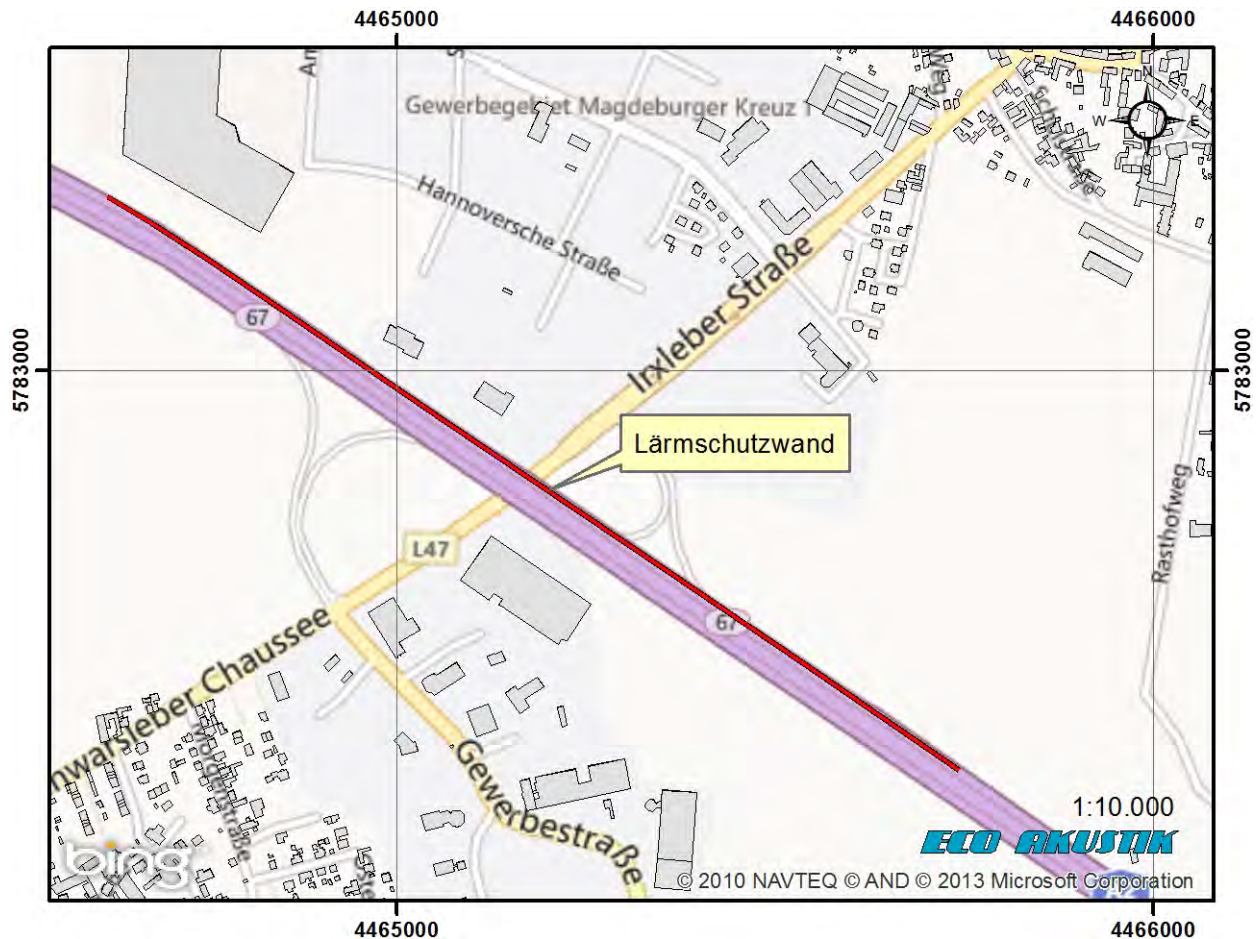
4465000
4466000
Gewerbegebiet Magdeburger Kreuz 1
Hannoversche Straße
Irxleber Straße
67
5783000
5783000
Lärmschutzwand
Rasthofweg
L47
67
nwarsleber Chaussee
Gewerbestraße
1:10.000
ECO AKUSTIK
bing
© 2010 NAVTEQ © AND © 2013 Microsoft Corporation
4465000
4466000